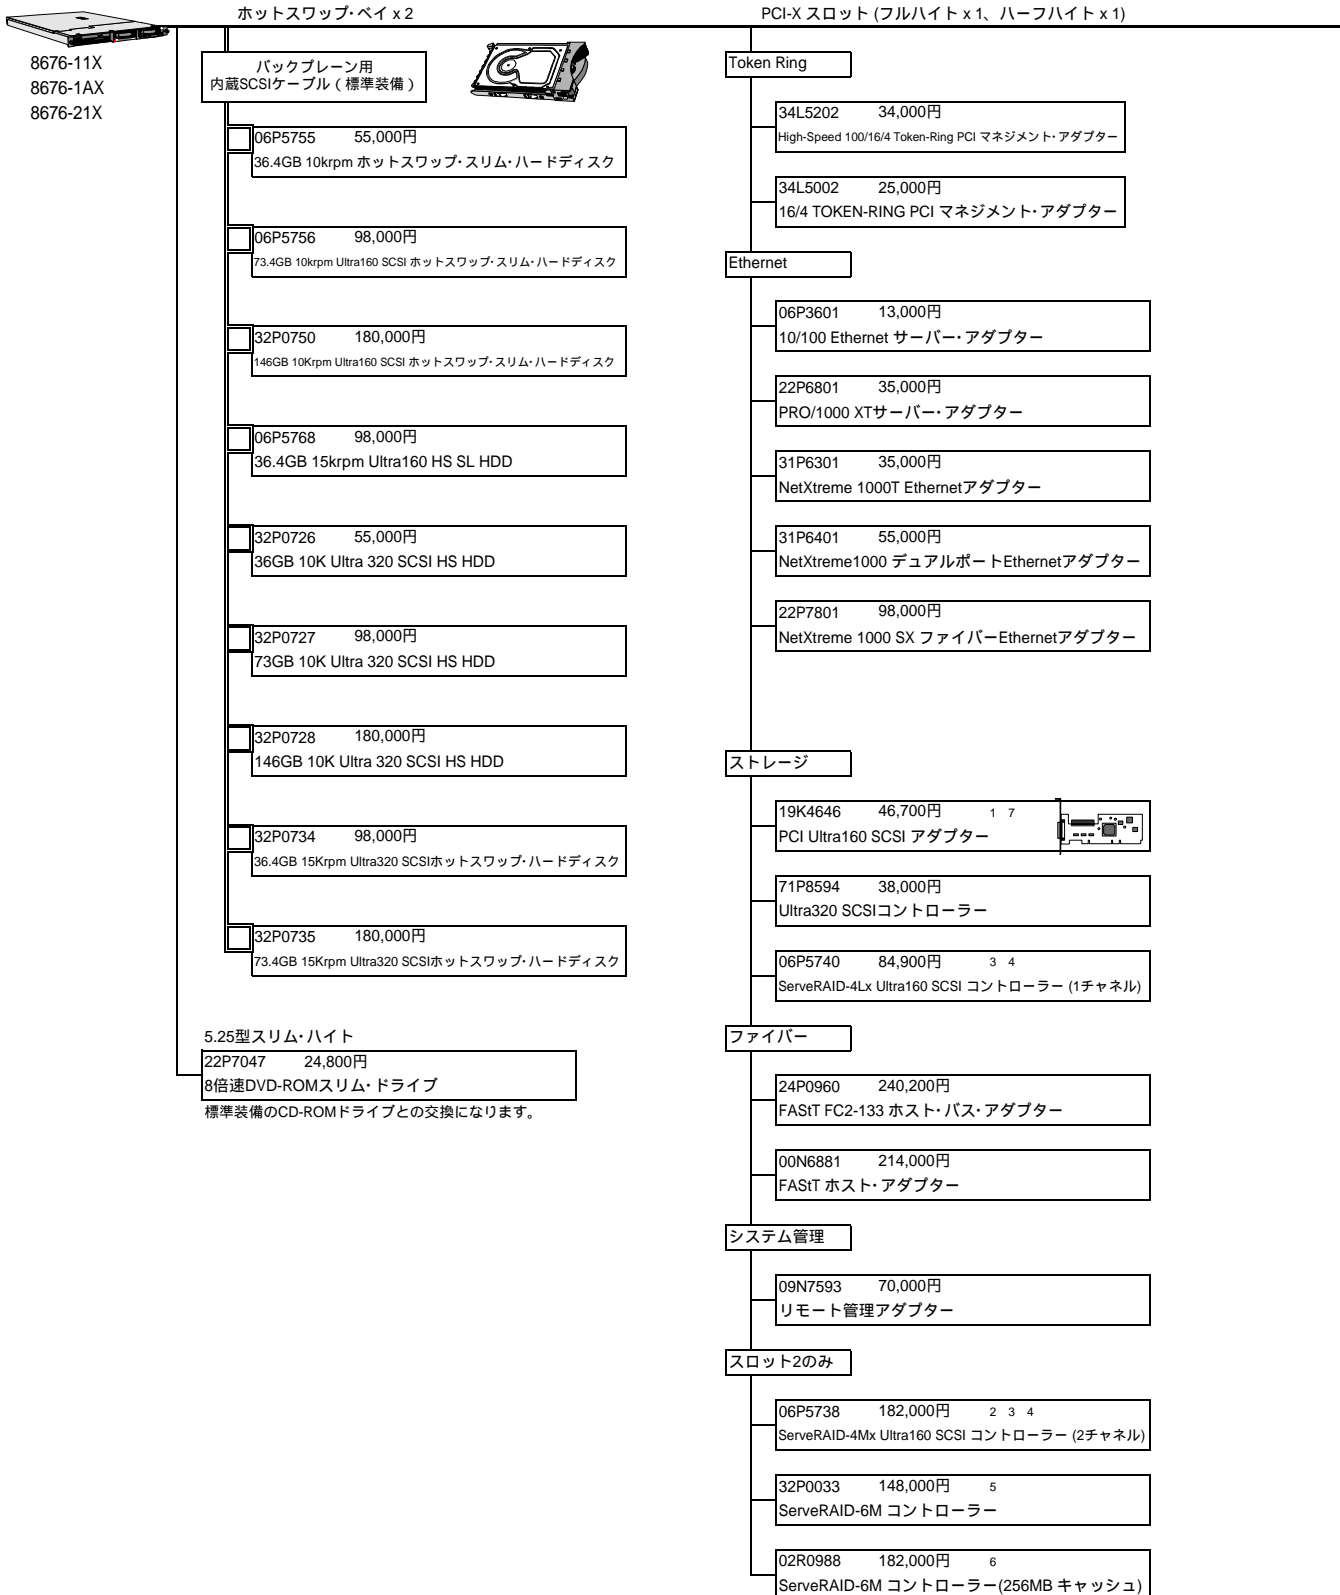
8676-11X
8676-1AX
8676-21X

ホットスワップ･ベイ x 2

バックプレーン用
内蔵SCSIケーブル（標準装備）

06P5755 55,000円
36.4GB 10krpm ホットスワップ･スリム･ハードディスク

06P5756 98,000円
73.4GB 10krpm Ultra160 SCSI ホットスワップ･スリム･ハードディスク

32P0750 180,000円
146GB 10Krpm Ultra160 SCSI ホットスワップ･スリム･ハードディスク

06P5768 98,000円
36.4GB 15krpm Ultra160 HS SL HDD

32P0726 55,000円
36GB 10K Ultra 320 SCSI HS HDD

32P0727 98,000円
73GB 10K Ultra 320 SCSI HS HDD

32P0728 180,000円
146GB 10K Ultra 320 SCSI HS HDD

32P0734 98,000円
36.4GB 15Krpm Ultra320 SCSIホットスワップ･ハードディスク

32P0735 180,000円
73.4GB 15Krpm Ultra320 SCSIホットスワップ･ハードディスク

5.25型スリム･ハイト
22P7047 24,800円
8倍速DVD-ROMスリム･ドライブ
標準装備のCD-ROMドライブとの交換になります。

PCI-X スロット (フルハイト x 1、ハーフハイト x 1)

Token Ring

34L5202 34,000円
High-Speed 100/16/4 Token-Ring PCI マネジメント･アダプター

34L5002 25,000円
16/4 TOKEN-RING PCI マネジメント･アダプター

Ethernet

06P3601 13,000円
10/100 Ethernet サーバー･アダプター

22P6801 35,000円
PRO/1000 XTサーバー･アダプター

31P6301 35,000円
NetXtreme 1000T Ethernetアダプター

31P6401 55,000円
NetXtreme1000 デュアルポートEthernetアダプター

22P7801 98,000円
NetXtreme 1000 SX ファイバーEthernetアダプター

ストレージ

19K4646 46,700円 1 7
PCI Ultra160 SCSI アダプター

71P8594 38,000円
Ultra320 SCSIコントローラー

06P5740 84,900円 3 4
ServeRAID-4Lx Ultra160 SCSI コントローラー (1チャネル)

ファイバー

24P0960 240,200円
FAStT FC2-133 ホスト･バス･アダプター

00N6881 214,000円
FAStT ホスト･アダプター

システム管理

09N7593 70,000円
リモート管理アダプター

スロット2のみ

06P5738 182,000円 2 3 4
ServeRAID-4Mx Ultra160 SCSI コントローラー (2チャネル)

32P0033 148,000円 5
ServeRAID-6M コントローラー

02R0988 182,000円 6
ServeRAID-6M コントローラー(256MB キャッシュ)